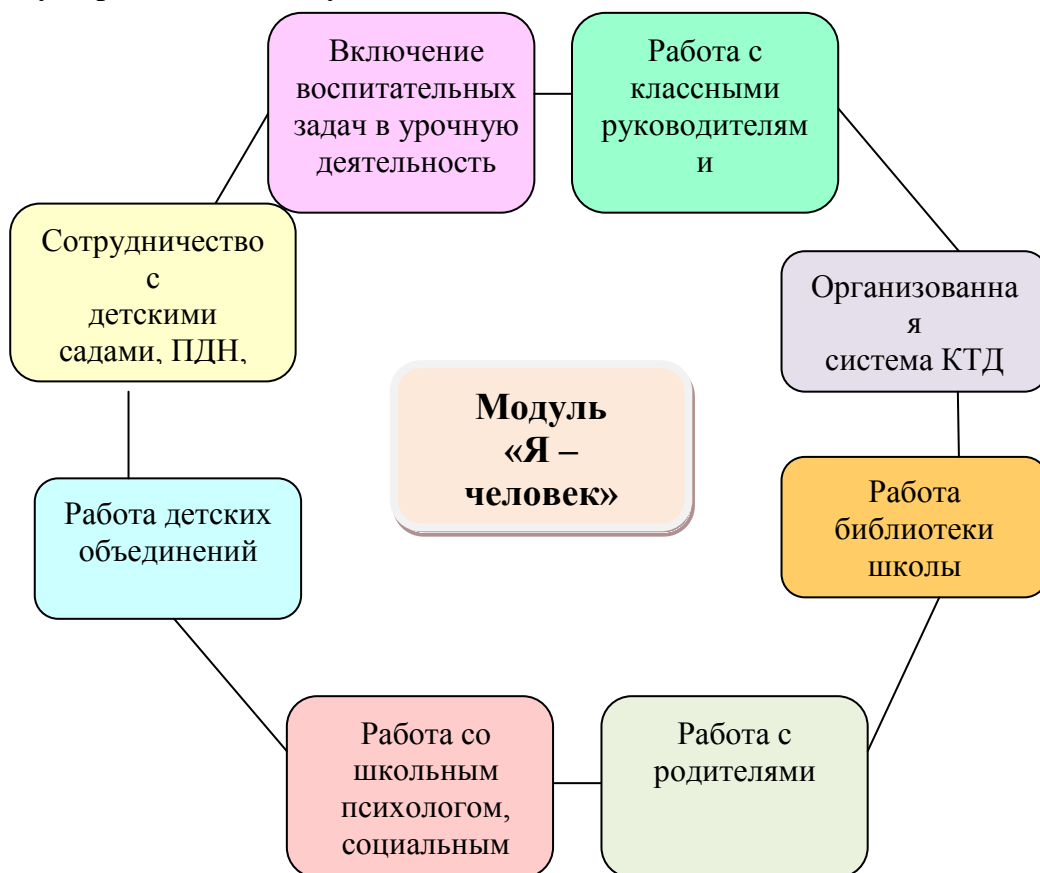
Включение воспитательных задач в урочную деятельность

Работа с классными руководителям и

Сотрудничество с детскими садами, ПДН,

Организованна я система КТД

Модуль «Я – человек»

Работа детских объединений

Работа библиотеки школы

Работа со школьным психологом, социальным

Работа с родителями